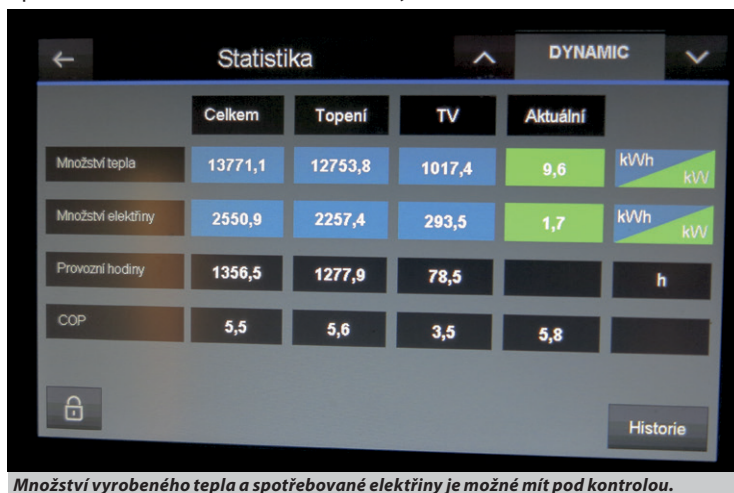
Statistika

DYNAMIC

|  | Celkem | Topení | TV | Aktuální |  |
|---|---|---|---|---|---|
| Množství tepla | 13771,1 | 12753,8 | 1017,4 | 9,6 | kWh kW |
| Množství elektřiny | 2550,9 | 2257,4 | 293,5 | 1,7 | kWh kW |
| Provozní hodiny | 1356,5 | 1277,9 | 78,5 |  | h |
| COP | 5,5 | 5,6 | 3,5 | 5,8 |  |

Historie

Množství vyrobeného tepla a spotřebované elektřiny je možné mít pod kontrolou.